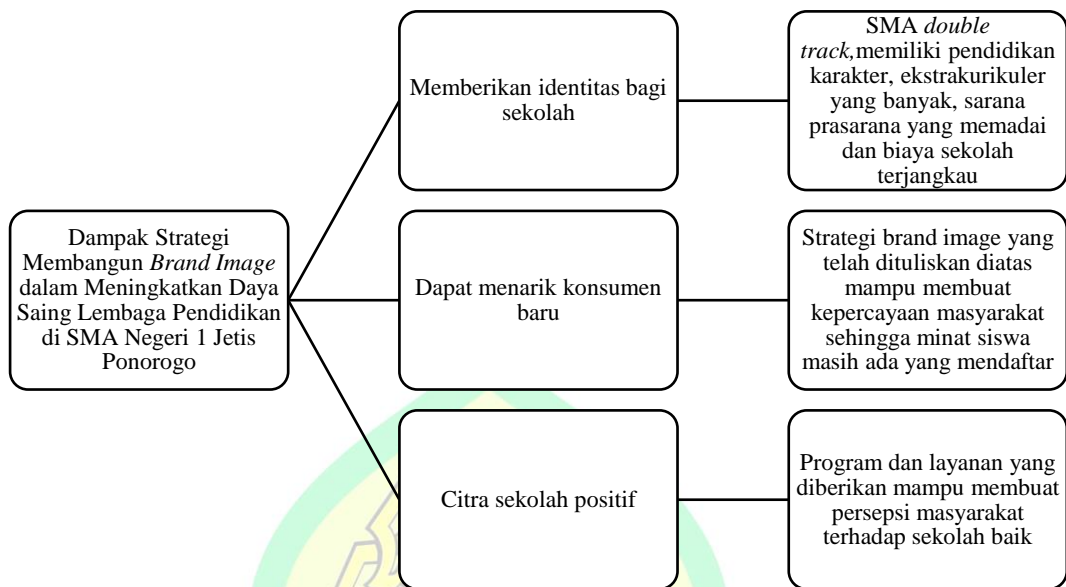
Dampak Strategi Membangun *Brand Image* dalam Meningkatkan Daya Saing Lembaga Pendidikan di SMA Negeri 1 Jetis Ponorogo

Memberikan identitas bagi sekolah

SMA *double track,*memiliki pendidikan karakter, ekstrakurikuler yang banyak, sarana prasarana yang memadai dan biaya sekolah terjangkau

Dapat menarik konsumen baru

Strategi brand image yang telah dituliskan diatas mampu membuat kepercayaan masyarakat sehingga minat siswa masih ada yang mendaftar

Citra sekolah positif

Program dan layanan yang diberikan mampu membuat persepsi masyarakat terhadap sekolah baik